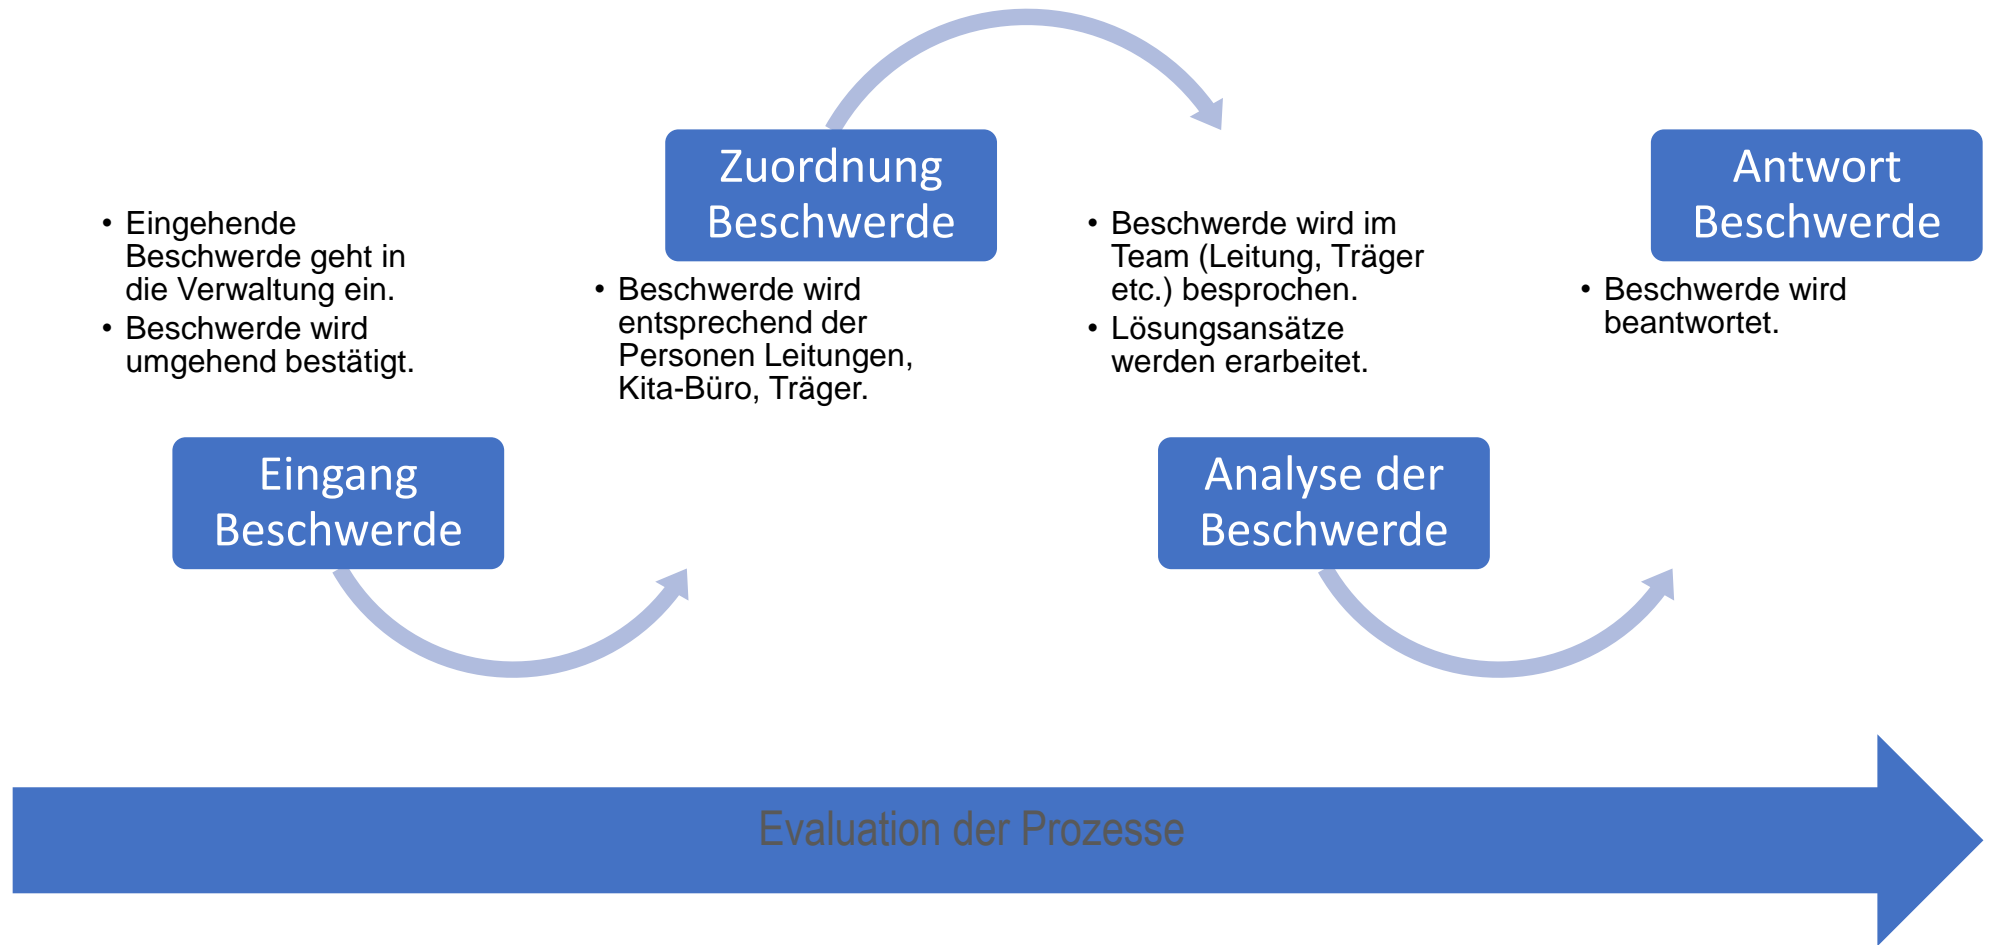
Eingang Beschwerde

• Eingehende Beschwerde geht in die Verwaltung ein.
• Beschwerde wird umgehend bestätigt.

Zuordnung Beschwerde

• Beschwerde wird entsprechend der Personen Leitungen, Kita-Büro, Träger.

Analyse der Beschwerde

• Beschwerde wird im Team (Leitung, Träger etc.) besprochen.
• Lösungsansätze werden erarbeitet.

Antwort Beschwerde

• Beschwerde wird beantwortet.

Evaluation der Prozesse